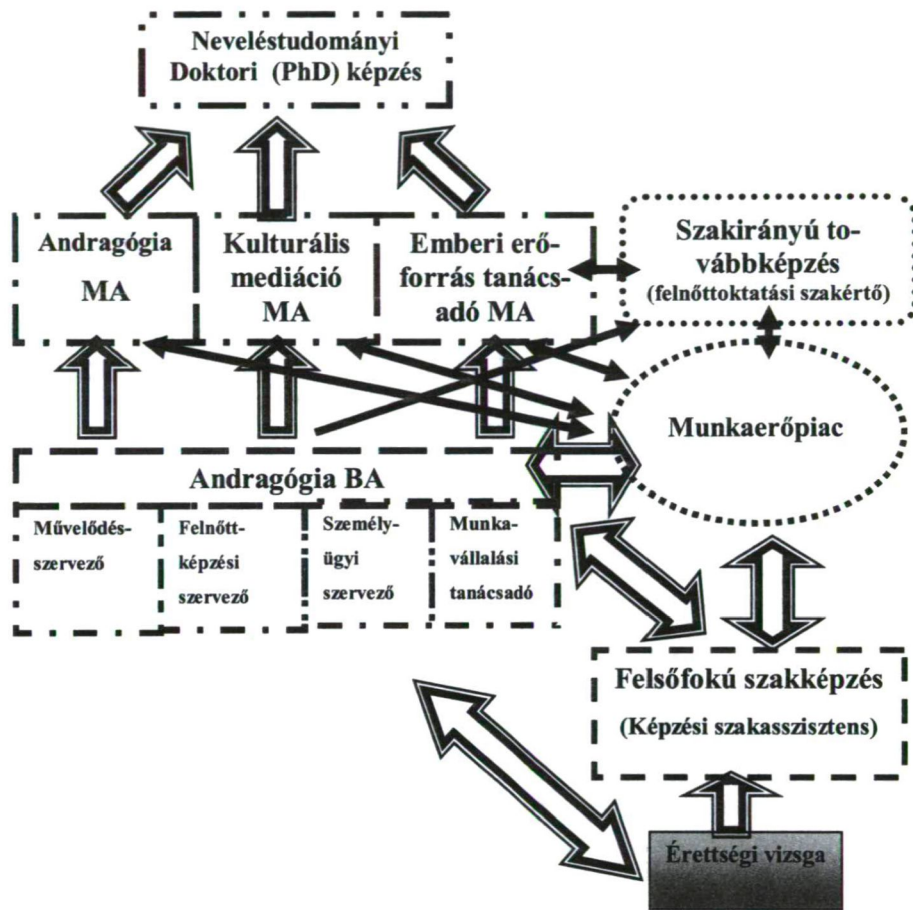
Neveléstudományi Doktori (PhD) képzés

Andragógia MA

Kulturális mediáció MA

Emberi erőforrás tanácsadó MA

Szakirányú továbbképzés (felnőttoktatási szakértő)

Munkaerőpiac

Andragógia BA

Művelődésszervező

Felnőttképzési szervező

Személyügyi szervező

Munkavállalási tanácsadó

Felsőfokú szakképzés (Képzési szakasszisztens)

Érettségi vizsga